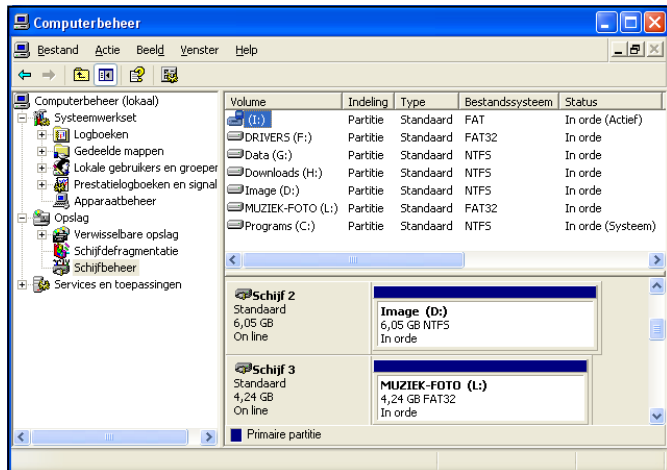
Computerbeheer

Bestand Actie Beeld Venster Help

Computerbeheer (lokaal)
Systeemwerkset
Logboeken
Gedeelde mappen
Lokale gebruikers en groepen
Prestatielogboeken en signal
Apparaatbeheer
Opslag
Verwisselbare opslag
Schijfdefragmentatie
Schijfbeheer
Services en toepassingen

| Volume | Indeling | Type | Bestandssysteem | Status |
|---|---|---|---|---|
| (I:) | Partitie | Standaard | FAT | In orde (Actief) |
| DRIVERS (F:) | Partitie | Standaard | FAT32 | In orde |
| Data (G:) | Partitie | Standaard | NTFS | In orde |
| Downloads (H:) | Partitie | Standaard | NTFS | In orde |
| Image (D:) | Partitie | Standaard | NTFS | In orde |
| MUZIEK-FOTO (L:) | Partitie | Standaard | FAT32 | In orde |
| Programs (C:) | Partitie | Standaard | NTFS | In orde (Systeem) |

Schijf 2
Standaard
6,05 GB
On line

Image (D:)
6,05 GB NTFS
In orde

Schijf 3
Standaard
4,24 GB
On line

MUZIEK-FOTO (L:)
4,24 GB FAT32
In orde

Primaire partitie